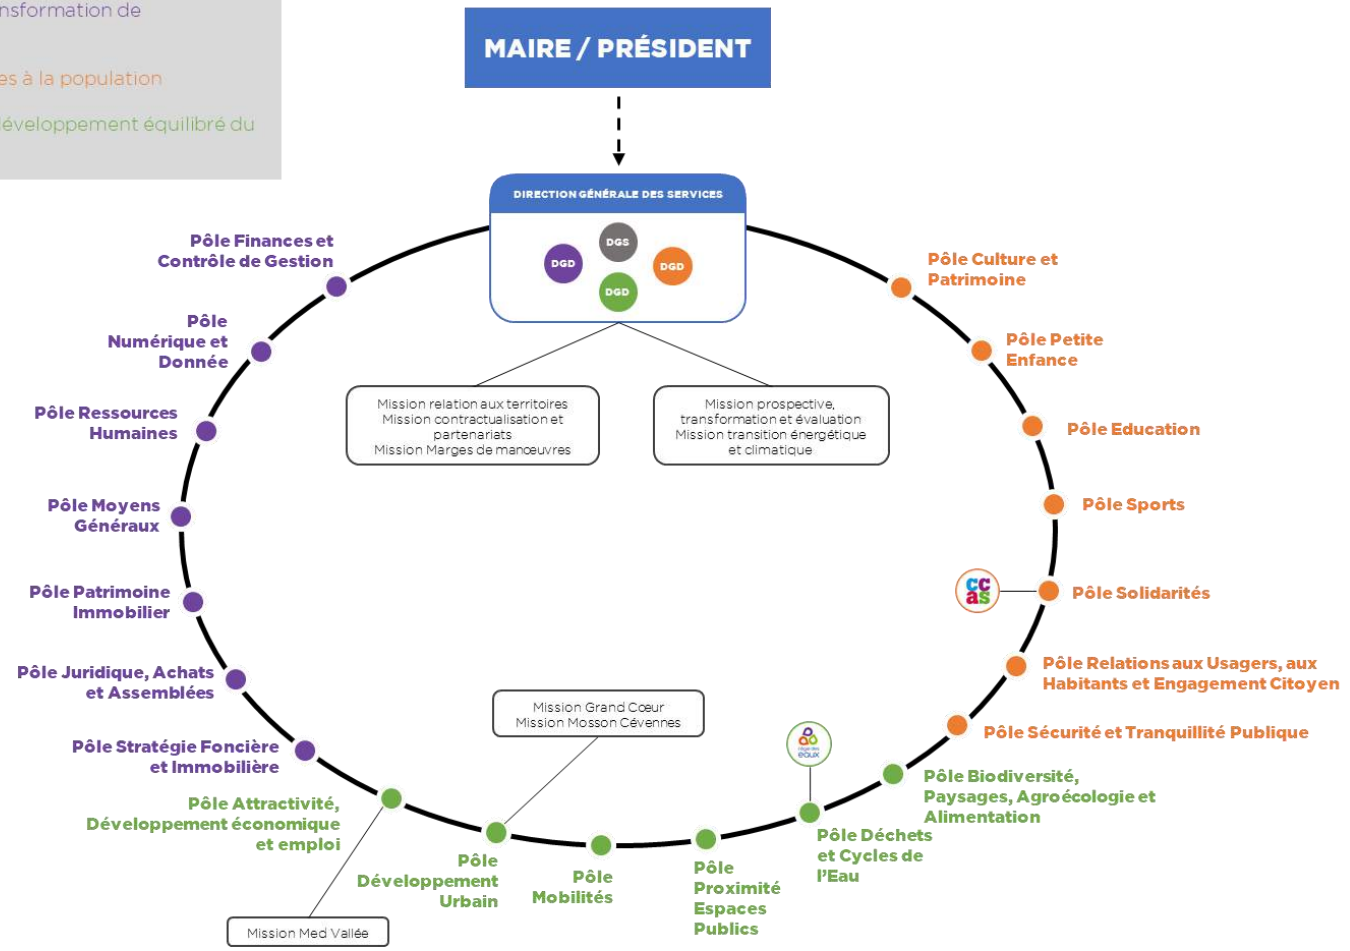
nsformation de

es à la population

développement équilibré du

MAIRE / PRÉSIDENT

DIRECTION GÉNÉRALE DES SERVICES

DGS

DGD

DGD

DGD

Mission relation aux territoires
Mission contractualisation et partenariats
Mission Marges de manœuvres

Mission prospective, transformation et évaluation
Mission transition énergétique et climatique

Pôle Finances et Contrôle de Gestion

Pôle Numérique et Donnée

Pôle Ressources Humaines

Pôle Moyens Généraux

Pôle Patrimoine Immobilier

Pôle Juridique, Achats et Assemblées

Pôle Stratégie Foncière et Immobilière

Pôle Attractivité, Développement économique et emploi

Mission Med Vallée

Mission Grand Cœur
Mission Mosson Cévennes

Pôle Développement Urbain

Pôle Mobilités

Pôle Proximité Espaces Publics

Pôle Déchets et Cycles de l'Eau

Pôle Biodiversité, Paysages, Agroécologie et Alimentation

Pôle Sécurité et Tranquillité Publique

Pôle Relations aux Usagers, aux Habitants et Engagement Citoyen

CCAS

Pôle Solidarités

Pôle Sports

Pôle Education

Pôle Petite Enfance

Pôle Culture et Patrimoine